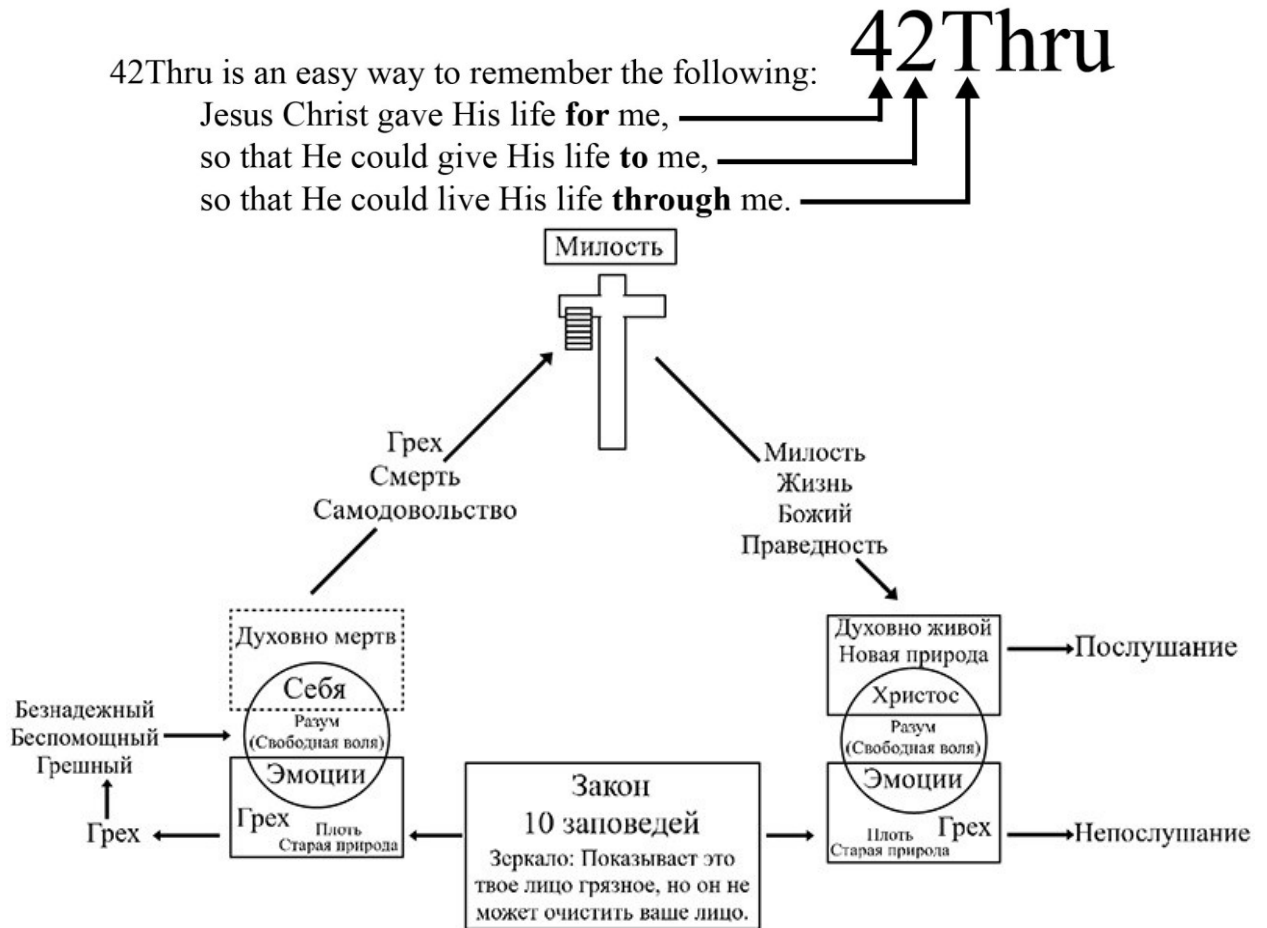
42Thru

42Thru is an easy way to remember the following:
Jesus Christ gave His life **for** me,
so that He could give His life **to** me,
so that He could live His life **through** me.

Милость

Грех
Смерть
Самодовольство

Милость
Жизнь
Божий
Праведность

Духовно мертв
Себя
Разум
(Свободная воля)
Эмоции
Грех
Плоть
Старая природа

Безнадежный
Беспомощный
Грешный

Грех

Закон
10 заповедей
Зеркало: Показывает это твое лицо грязное, но он не может очистить ваше лицо.

Духовно живой
Новая природа
Христос
Разум
(Свободная воля)
Эмоции
Плоть
Грех
Старая природа

Послушание

Непослушание